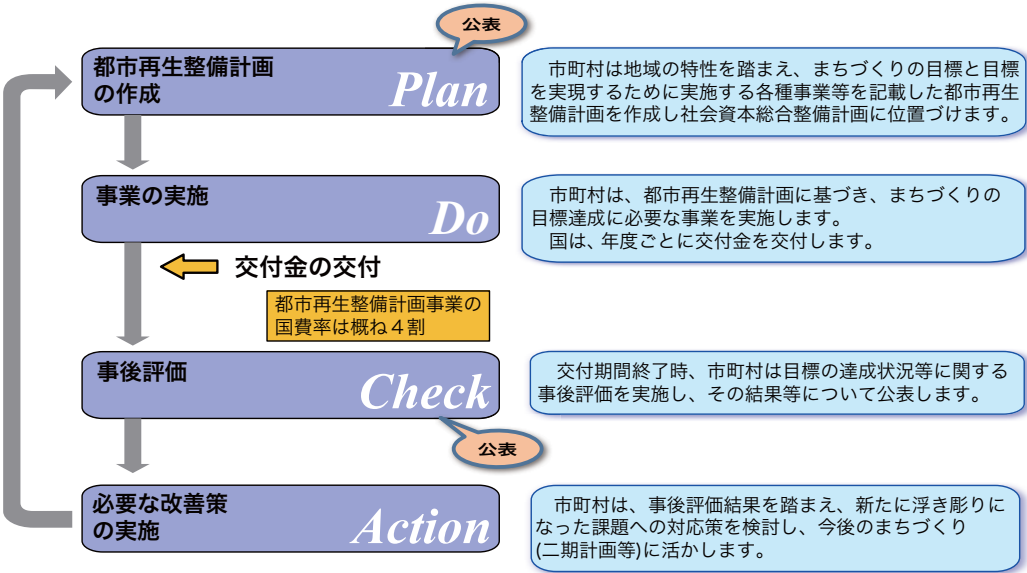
公表

都市再生整備計画の作成
Plan

市町村は地域の特性を踏まえ、まちづくりの目標と目標を実現するために実施する各種事業等を記載した都市再生整備計画を作成し社会資本総合整備計画に位置づけます。

事業の実施
Do

市町村は、都市再生整備計画に基づき、まちづくりの目標達成に必要な事業を実施します。
国は、年度ごとに交付金を交付します。

交付金の交付

都市再生整備計画事業の国費率は概ね４割

事後評価
Check

交付期間終了時、市町村は目標の達成状況等に関する事後評価を実施し、その結果等について公表します。

公表

必要な改善策の実施
Action

市町村は、事後評価結果を踏まえ、新たに浮き彫りになった課題への対応策を検討し、今後のまちづくり(二期計画等)に活かします。